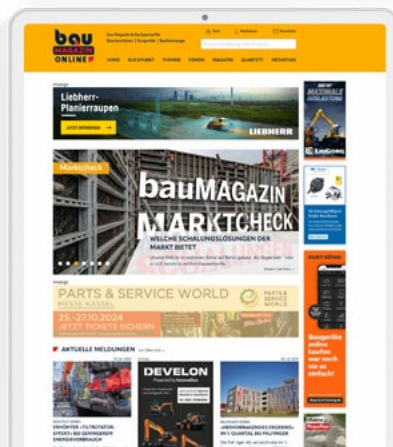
bau MAGAZIN ONLINE

Das Magazin & Fachportal für Bauunternehmen | Baugeräte | Bautechnologie

HOME BLICKPUNKT THEMEN FIRMEN MAGAZIN QUARTETT MEDIATHEK

Anzeige

Liebherr-Planierraupen

JETZT ENTDECKEN

LIEBHERR

Marktcheck

bauMAGAZIN MARKTCHECK

WELCHE SCHALUNGSLÖSUNGEN DER MARKT BIETET

Anzeige

PARTS & SERVICE WORLD MESSE KASSEL

25.-27.10.2024 JETZT TICKETS SICHERN

PARTS & SERVICE WORLD

AKTUELLE MELDUNGEN

ERHÖHTER »TILTROTATOR-EFFEKT« BEI GERINGEREM ENERGIEVERBRAUCH

DEVELON

»KENNTURMANGEBNIS: ERGEBNIS« IM 1. QUARTAL BEI PELLINGER

LiuGong

Baugeräte online kaufen war noch nie so einfach!